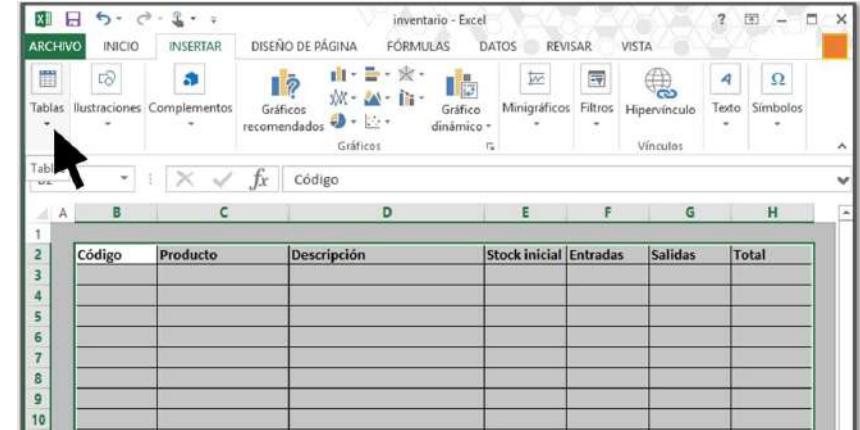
inventario - Excel

? — □ ×

ARCHIVO INICIO INSERTAR DISEÑO DE PÁGINA FÓRMULAS DATOS REVISAR VISTA

Tablas Ilustraciones Complementos Gráficos recomendados Gráfico dinámico Minigráficos Filtros Hipervínculo Texto Símbolos

Gráficos Vínculos

Tabl

$f_x$ Código

| | A | B | C | D | E | F | G | H |
|---|---|---|---|---|---|---|---|---|
| 1 | | | | | | | | |
| 2 | | Código | Producto | Descripción | Stock inicial | Entradas | Salidas | Total |
| 3 | | | | | | | | |
| 4 | | | | | | | | |
| 5 | | | | | | | | |
| 6 | | | | | | | | |
| 7 | | | | | | | | |
| 8 | | | | | | | | |
| 9 | | | | | | | | |
| 10 | | | | | | | | |